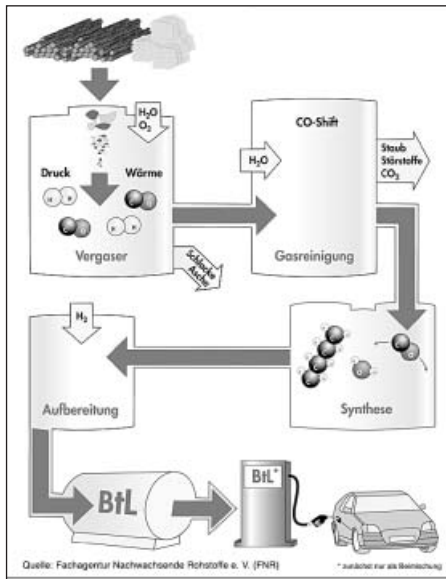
$H_2O$
$O_2$

Druck

Wärme

Vergaser

Schlacke
Asche

CO-Shift

$H_2O$

Staub
Störstoffe
$CO_2$

Gasreinigung

$H_2$

Aufbereitung

Synthese

BtL

BtL*

Quelle: Fachagentur Nachwachsende Rohstoffe e. V. (FNR)

* zunächst nur als Beimischung